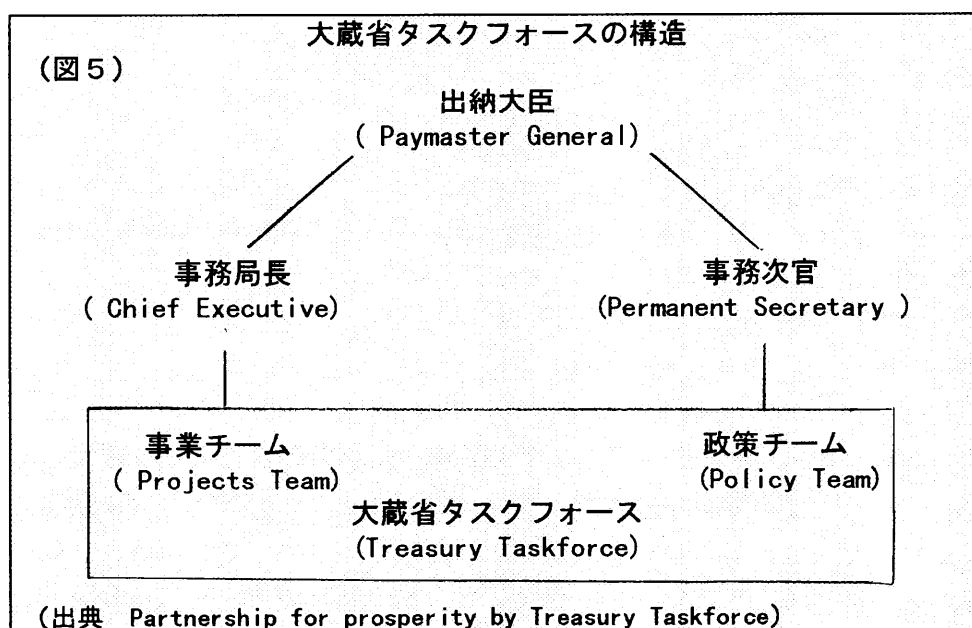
大蔵省タスクフォースの構造

(図5)

出納大臣
( Paymaster General)

事務局長
( Chief Executive)

事務次官
(Permanent Secretary )

事業チーム
( Projects Team)

政策チーム
(Policy Team)

大蔵省タスクフォース
(Treasury Taskforce)

(出典 Partnership for prosperity by Treasury Taskforce)